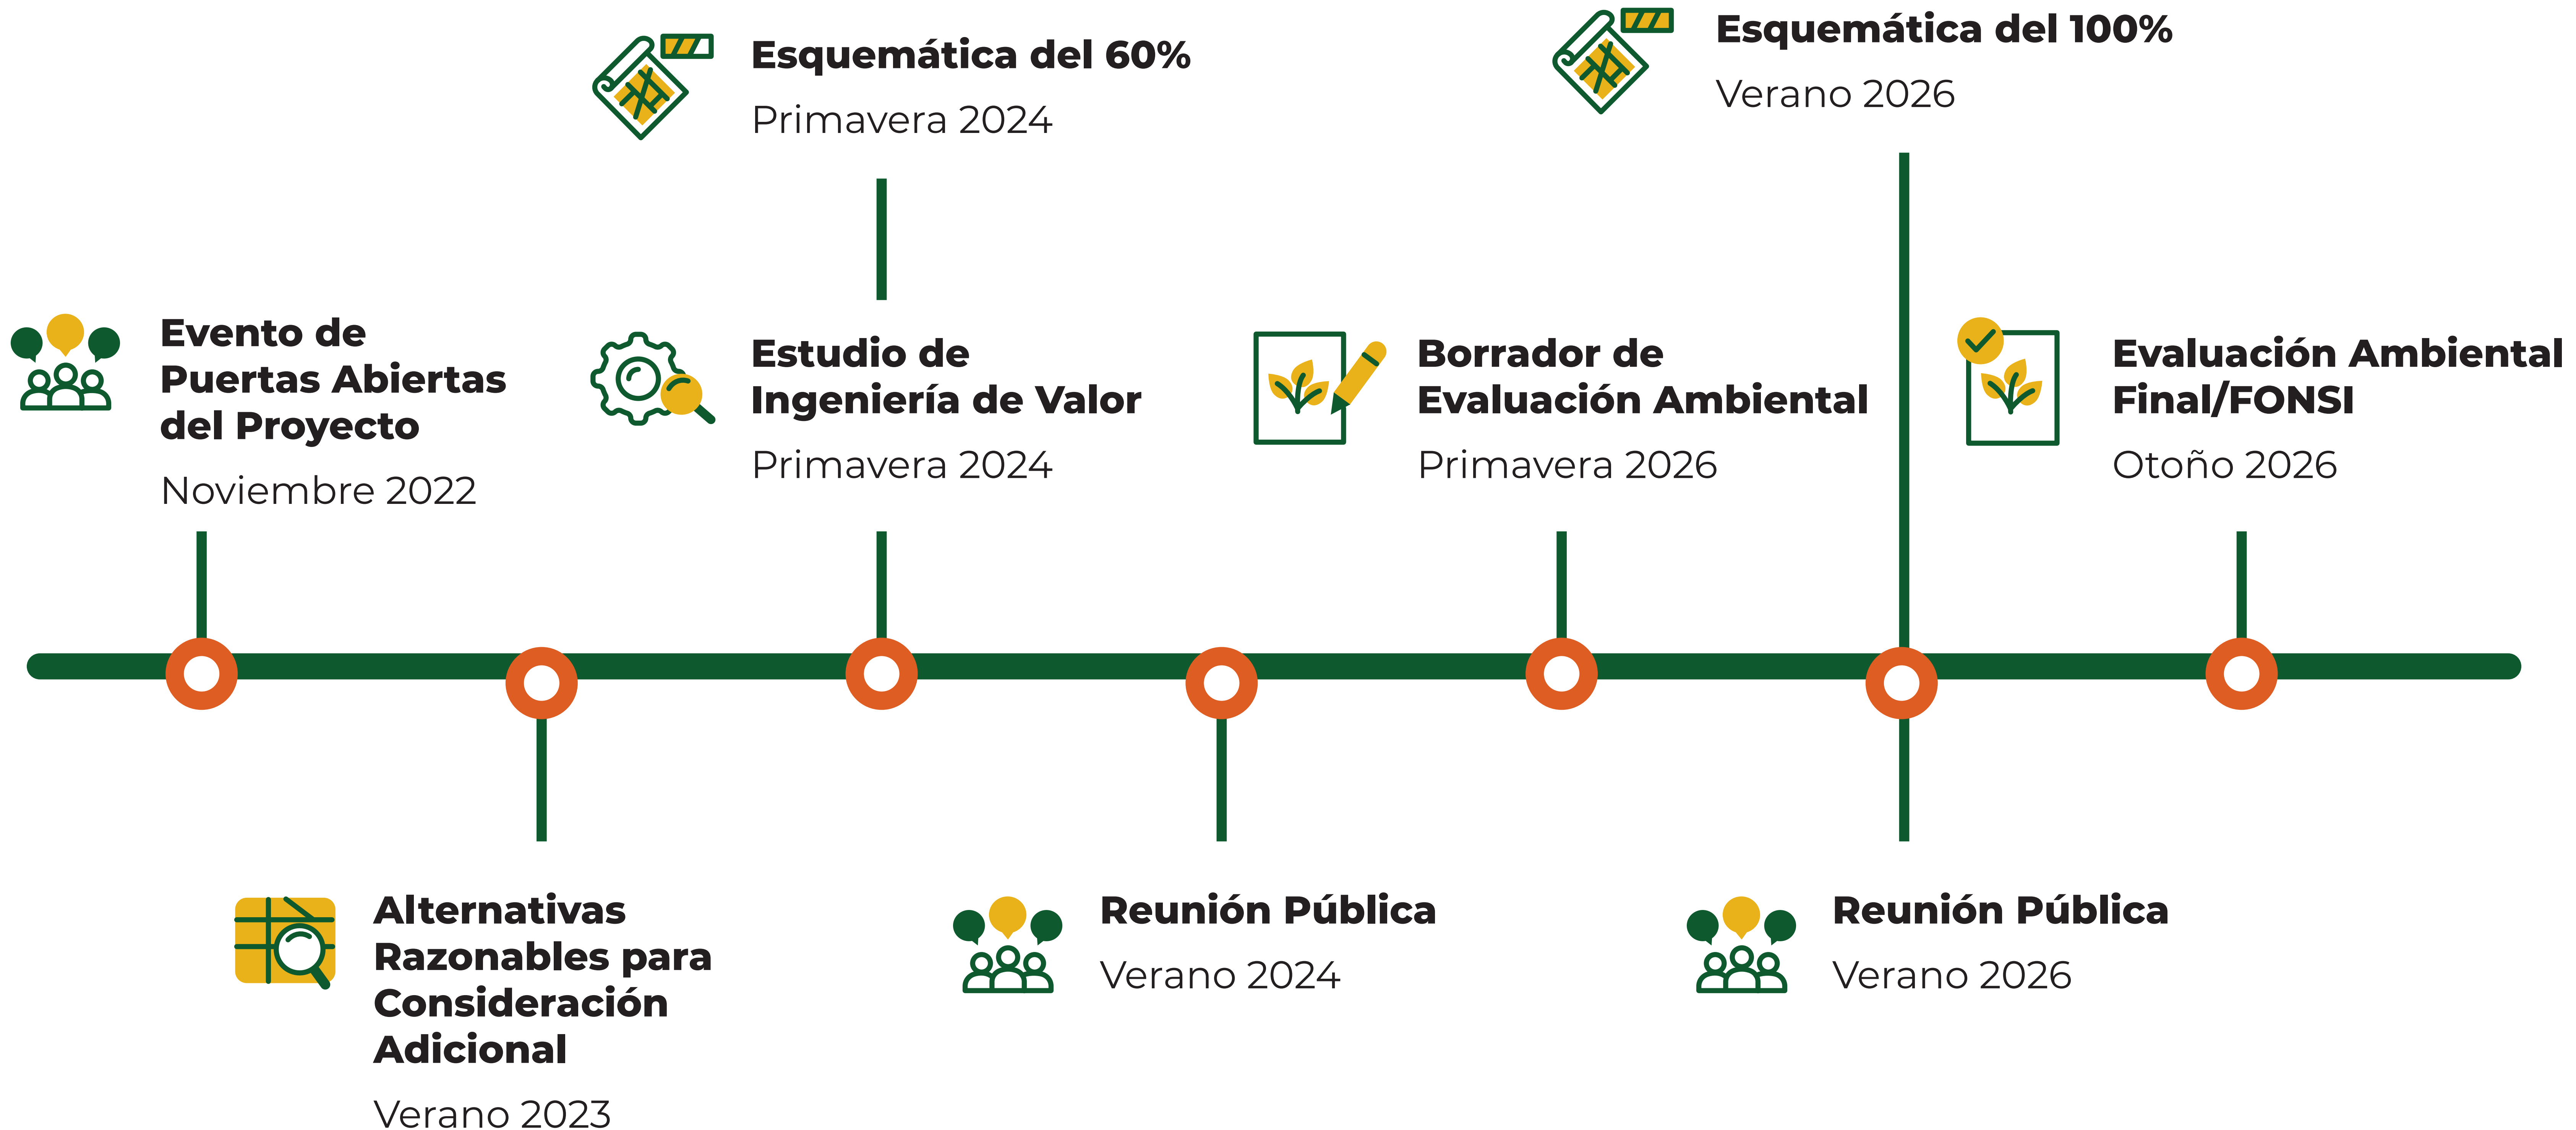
Esquemática del 60%
Primavera 2024

Esquemática del 100%
Verano 2026

Evento de Puertas Abiertas del Proyecto
Noviembre 2022

Estudio de Ingeniería de Valor
Primavera 2024

Borrador de Evaluación Ambiental
Primavera 2026

Evaluación Ambiental Final/FONSI
Otoño 2026

Alternativas Razonables para Consideración Adicional
Verano 2023

Reunión Pública
Verano 2024

Reunión Pública
Verano 2026